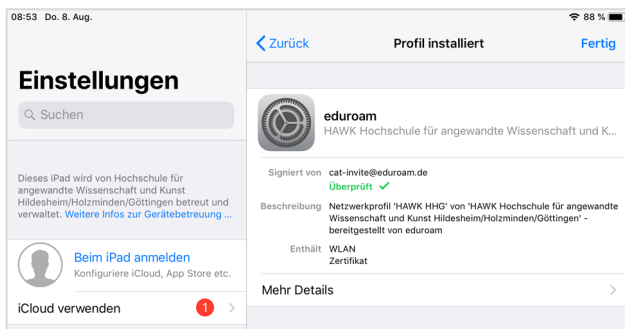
08:53 Do. 8. Aug.

88 %

Einstellungen

Suchen

Dieses iPad wird von Hochschule für angewandte Wissenschaft und Kunst Hildesheim/Holzminden/Göttingen betreut und verwaltet. Weitere Infos zur Gerätebetreuung ...

Beim iPad anmelden
Konfiguriere iCloud, App Store etc.

iCloud verwenden 1

Zurück

Profil installiert

Fertig

eduroam
HAWK Hochschule für angewandte Wissenschaft und K...

Signiert von cat-invite@eduroam.de
Überprüft ✓

Beschreibung Netzwerkprofil 'HAWK HHG' von 'HAWK Hochschule für angewandte Wissenschaft und Kunst Hildesheim/Holzminden/Göttingen' - bereitgestellt von eduroam

Enthält WLAN
Zertifikat

Mehr Details